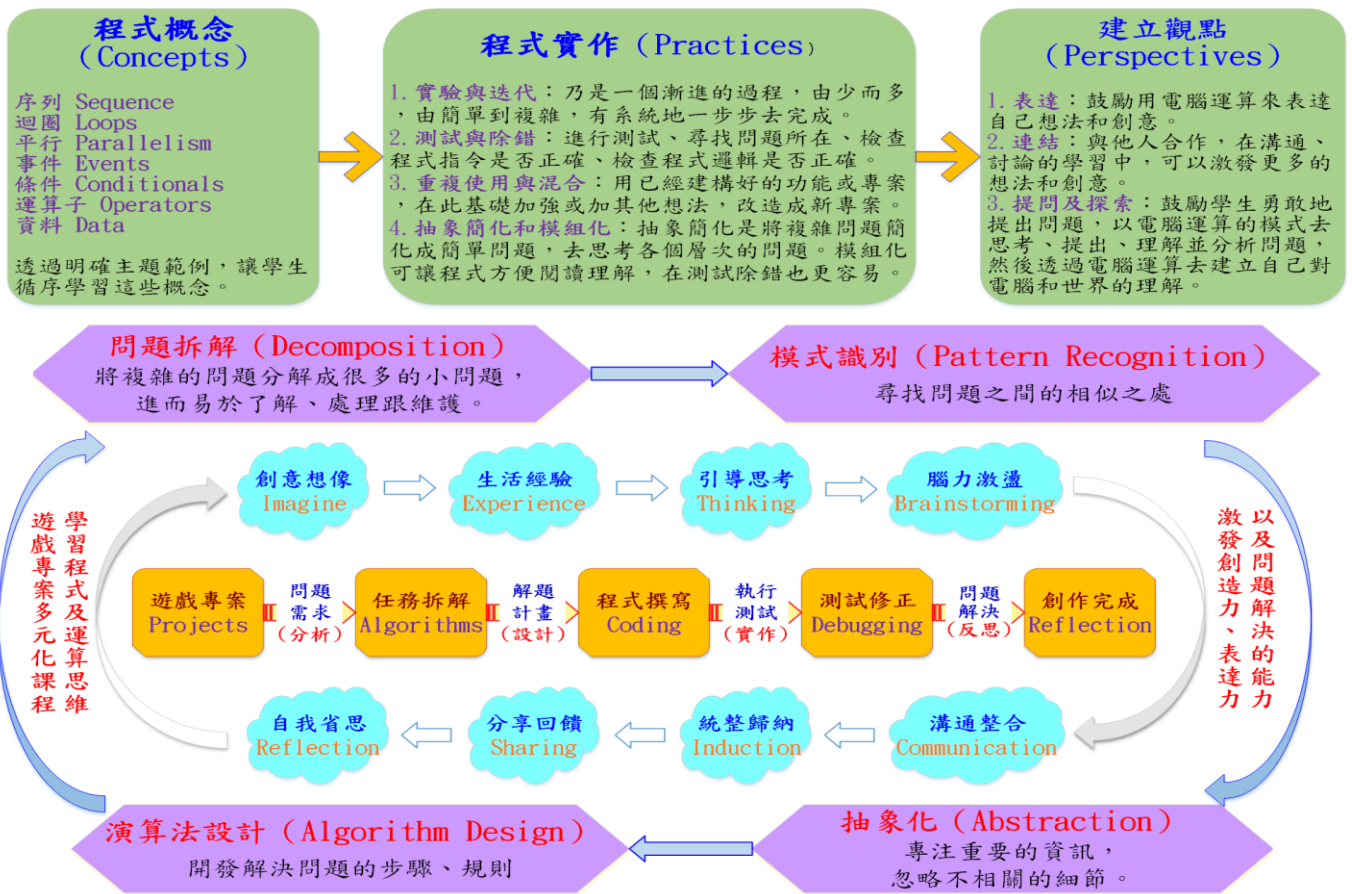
程式概念
(Concepts)

序列 Sequence
迴圈 Loops
平行 Parallelism
事件 Events
條件 Conditionals
運算子 Operators
資料 Data

透過明確主題範例，讓學生循序學習這些概念。

程式實作 (Practices)

1. 實驗與迭代：乃是一個漸進的過程，由少而多，由簡單到複雜，有系統地一步步去完成。
2. 測試與除錯：進行測試、尋找問題所在、檢查程式指令是否正確、檢查程式邏輯是否正確。
3. 重複使用與混合：用已經建構好的功能或專案，在此基礎加強或加其他想法，改造成新專案。
4. 抽象簡化和模組化：抽象簡化是將複雜問題簡化成簡單問題，去思考各個層次的問題。模組化可讓程式方便閱讀理解，在測試除錯也更容易。

建立觀點
(Perspectives)

1. 表達：鼓勵用電腦運算來表達自己想法和創意。
2. 連結：與他人合作，在溝通、討論的學習中，可以激發更多的想法和創意。
3. 提問及探索：鼓勵學生勇敢地提出問題，以電腦運算的模式去思考、提出、理解並分析問題，然後透過電腦運算去建立自己對電腦和世界的理解。

問題拆解 (Decomposition)
將複雜的問題分解成很多的小問題，進而易於了解、處理跟維護。

模式識別 (Pattern Recognition)
尋找問題之間的相似之處

學習程式及運算思維
遊戲專案多元化課程

以及問題解決的能力
激發創造力、表達力

創意想像
Imagine

生活經驗
Experience

引導思考
Thinking

腦力激盪
Brainstorming

遊戲專案
Projects

問題需求
(分析)

任務拆解
Algorithms

解題計畫
(設計)

程式撰寫
Coding

執行測試
(實作)

測試修正
Debugging

問題解決
(反思)

創作完成
Reflection

自我省思
Reflection

分享回饋
Sharing

統整歸納
Induction

溝通整合
Communication

演算法設計 (Algorithm Design)
開發解決問題的步驟、規則

抽象化 (Abstraction)
專注重要的資訊，忽略不相關的細節。